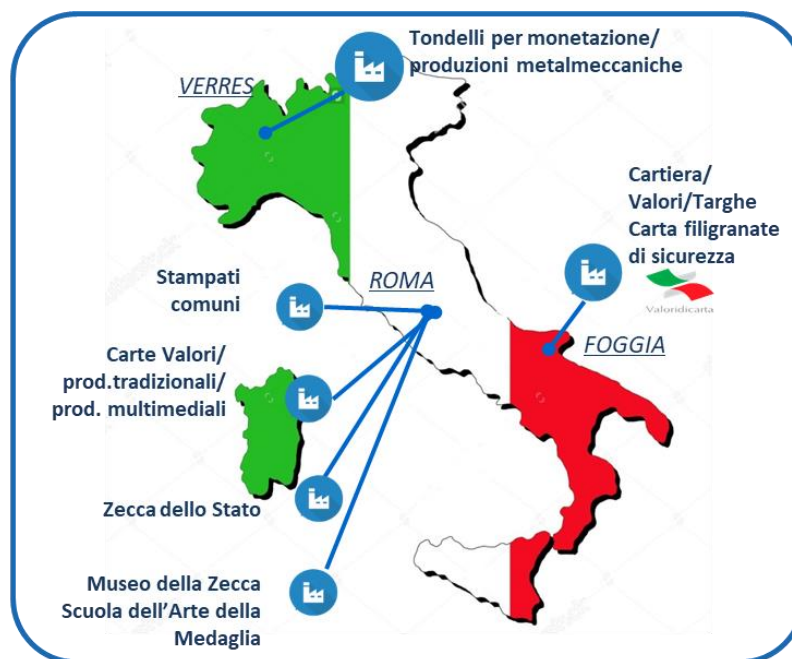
Tondelli per monetazione/ produzioni metalmeccaniche

VERRES

Cartiera/ Valori/Targhe Carta filigranate di sicurezza

Valoridicarta

Stampati comuni

ROMA

FOGGIA

Carte Valori/ prod.tradizionali/ prod. multimediali

Zecca dello Stato

Museo della Zecca Scuola dell'Arte della Medaglia